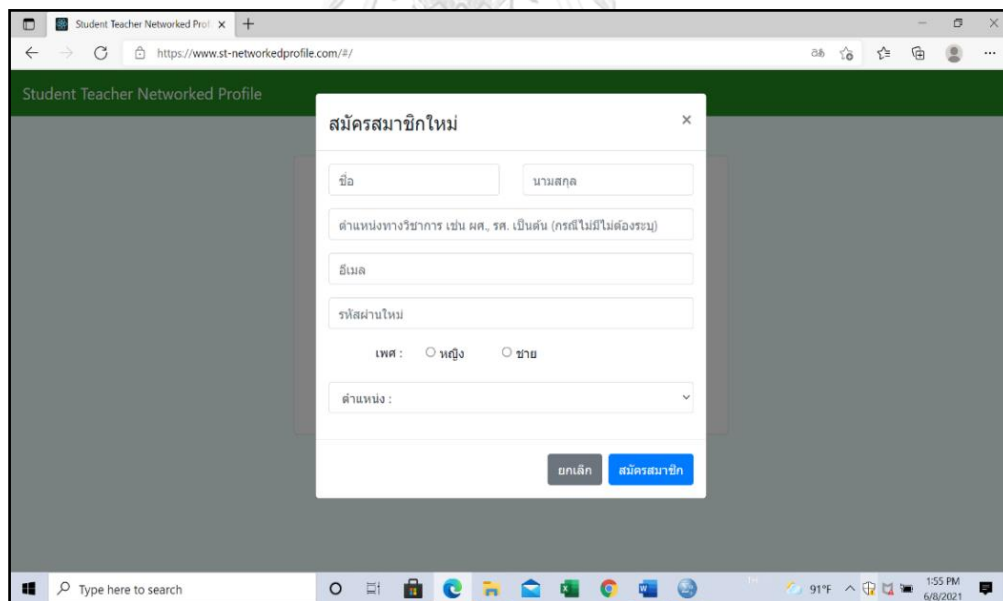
Student Teacher Networked Prof ×

https://www.st-networkedprofile.com/#/

Student Teacher Networked Profile

สมัครสมาชิกใหม่ ×

ชื่อ

นามสกุล

ตำแหน่งทางวิชาการ เช่น ผศ., รศ. เป็นต้น (กรณีไม่มีไม่ต้องระบุ)

อีเมล

รหัสผ่านใหม่

เพศ : หญิง ชาย

ตำแหน่ง :

ยกเลิก สมัครสมาชิก

Type here to search

91°F

1:55 PM 6/8/2021